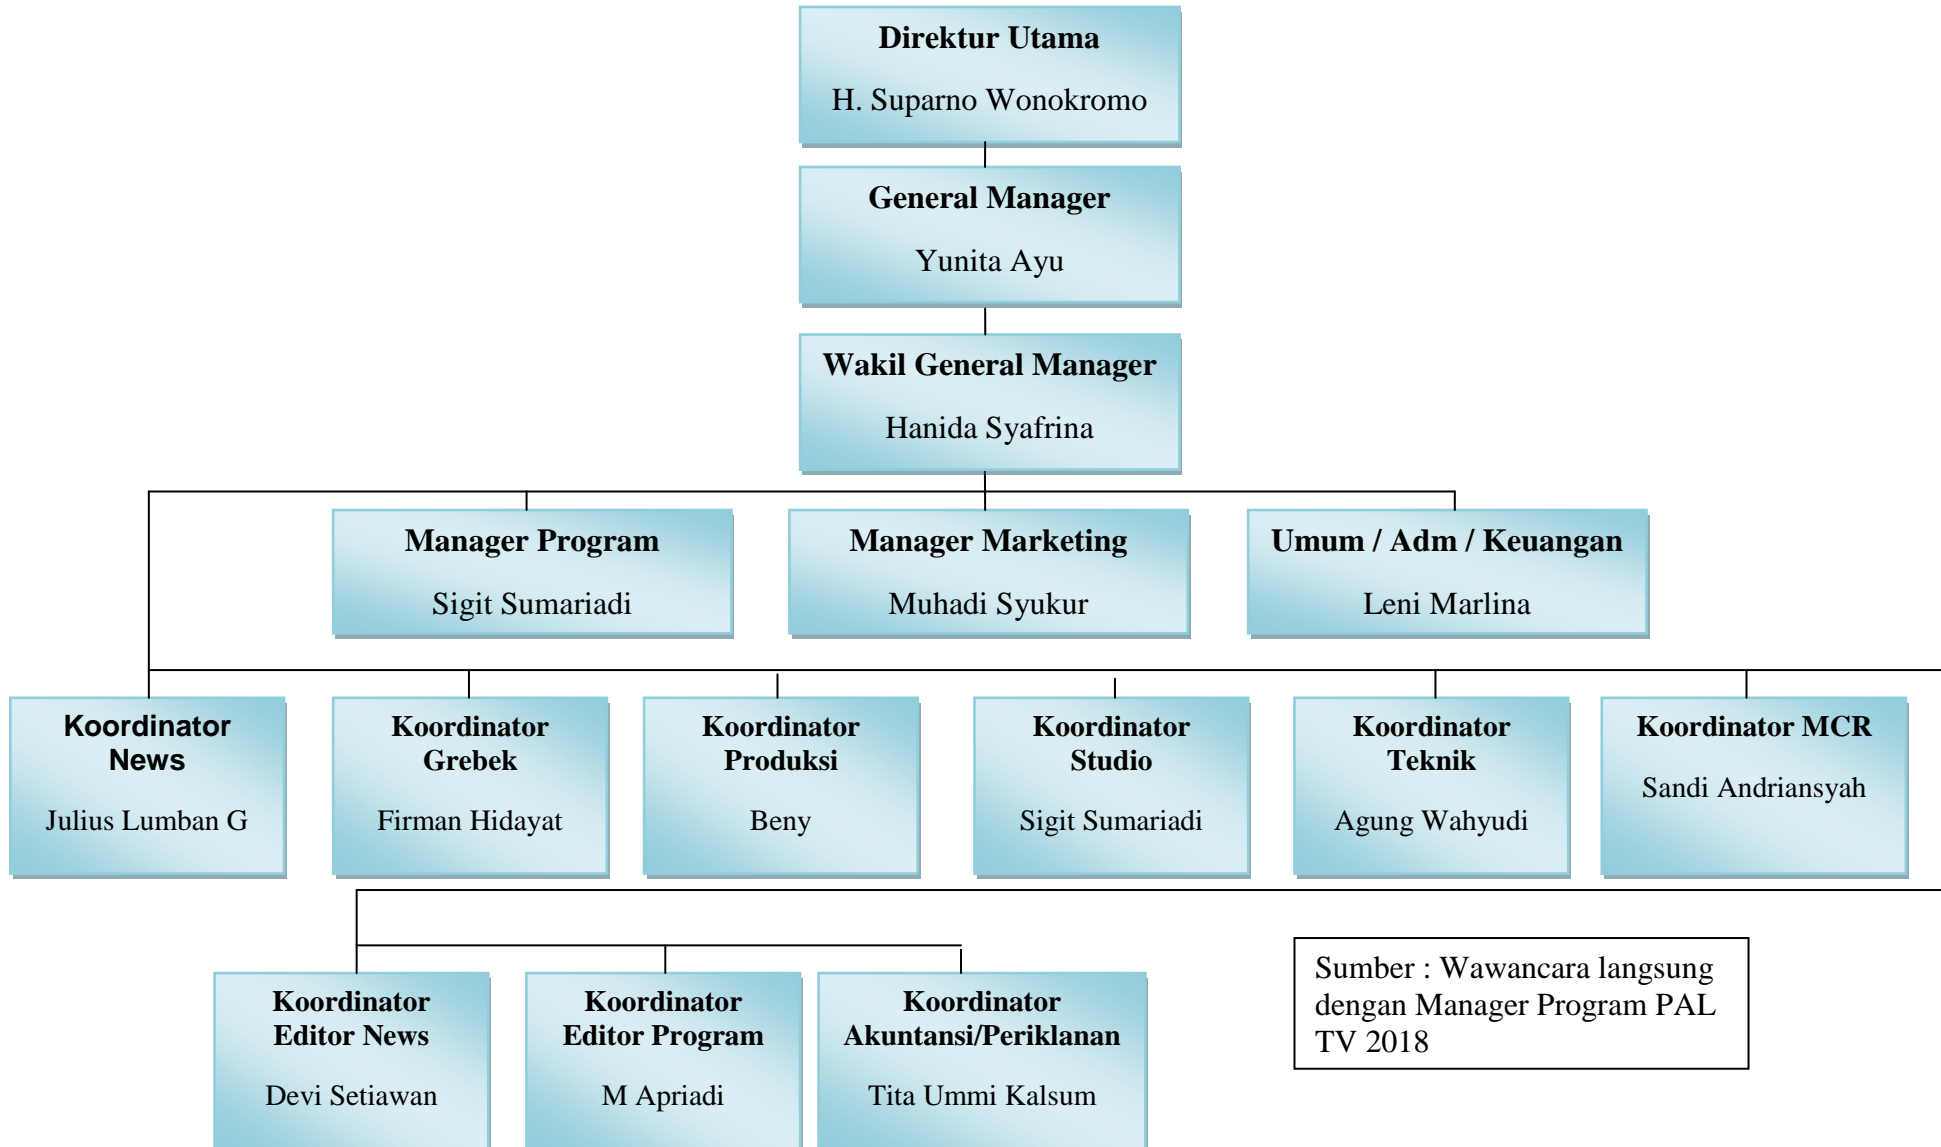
Direktur Utama

H. Suparno Wonokromo

General Manager

Yunita Ayu

Wakil General Manager

Hanida Syafrina

Manager Program

Sigit Sumariadi

Manager Marketing

Muhadi Syukur

Umum / Adm / Keuangan

Leni Marlina

Koordinator News

Julius Lumban G

Koordinator Grebek

Firman Hidayat

Koordinator Produksi

Beny

Koordinator Studio

Sigit Sumariadi

Koordinator Teknik

Agung Wahyudi

Koordinator MCR

Sandi Andriansyah

Koordinator Editor News

Devi Setiawan

Koordinator Editor Program

M Apriadi

Koordinator Akuntansi/Periklanan

Tita Ummi Kalsum

Sumber : Wawancara langsung dengan Manager Program PAL TV 2018